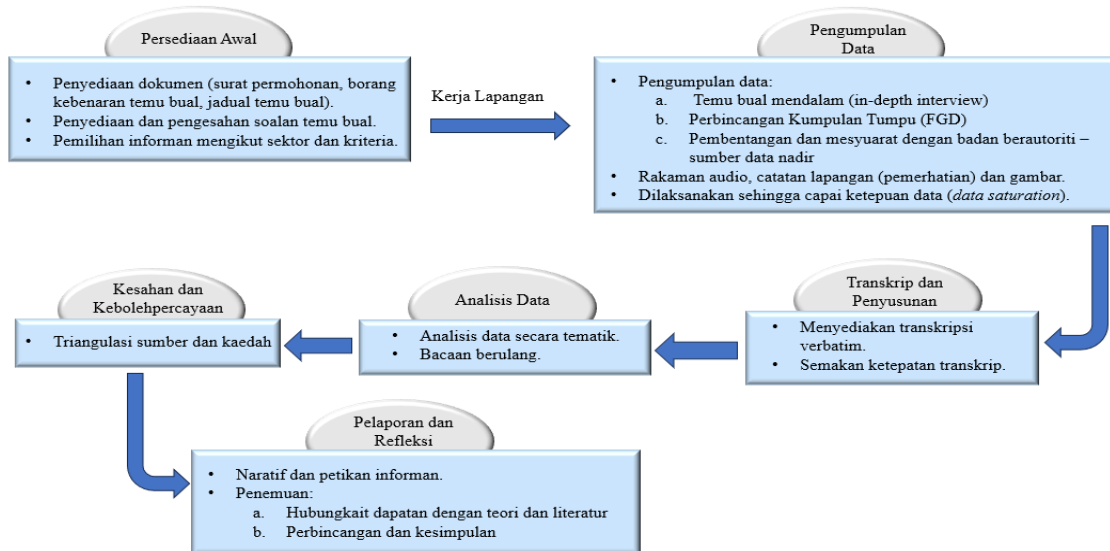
Persediaan Awal

- Penyediaan dokumen (surat permohonan, borang kebenaran temu bual, jadual temu bual).
- Penyediaan dan pengesahan soalan temu bual.
- Pemilihan informan mengikut sektor dan kriteria.

Kerja Lapangan

Pengumpulan Data

- Pengumpulan data:
  a. Temu bual mendalam (in-depth interview)
  b. Perbincangan Kumpulan Tumpu (FGD)
  c. Pembentangan dan mesyuarat dengan badan berautoriti – sumber data nadir
- Rakaman audio, catatan lapangan (pemerhatian) dan gambar.
- Dilaksanakan sehingga capai ketepuan data (*data saturation*).

Transkrip dan Penyusunan

- Menyediakan transkripsi verbatim.
- Semakan ketepatan transkrip.

Analisis Data

- Analisis data secara tematik.
- Bacaan berulang.

Kesahan dan Kebolehpercayaan

- Triangulasi sumber dan kaedah

Pelaporan dan Refleksi

- Naratif dan petikan informan.
- Penemuan:
  a. Hubungkait dapatan dengan teori dan literatur
  b. Perbincangan dan kesimpulan